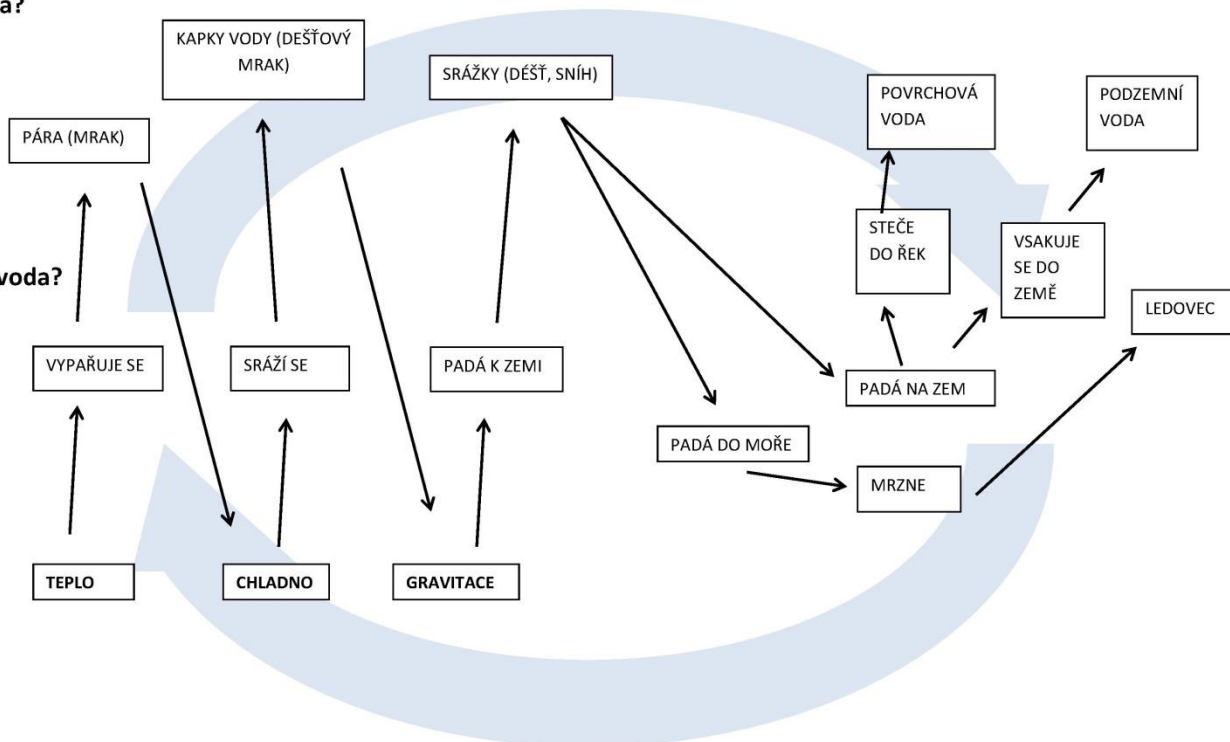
a?

KAPKY VODY (DEŠŤOVÝ MRAK)

SRÁŽKY (DÉŠŤ, SNÍH)

POVRCHOVÁ VODA

PODZEMNÍ VODA

PÁRA (MRAK)

STEČE DO ŘEK

VSAKUJE SE DO ZEMĚ

voda?

LEDOVEC

VYPAŘUJE SE

SRÁŽÍ SE

PADÁ K ZEMI

PADÁ NA ZEM

PADÁ DO MOŘE

MRZNE

TEPLO

CHLADNO

GRAVITACE